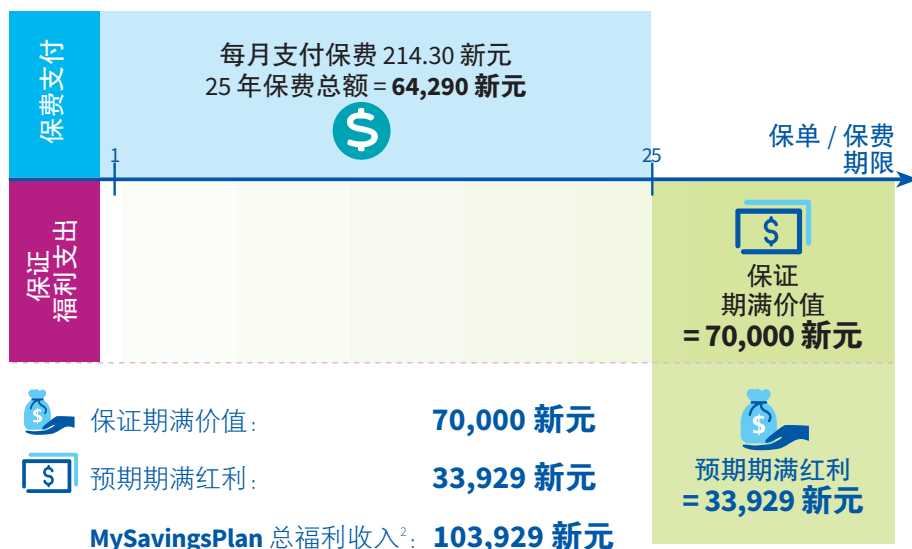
保费支付

每月支付保费 214.30 新元
25 年保费总额 = 64,290 新元

$

1

25

保单 / 保费期限

保证福利支出

$

保证期满价值
= 70,000 新元

$

预期期满红利
= 33,929 新元

$ 保证期满价值：70,000 新元

$ 预期期满红利：33,929 新元

MySavingsPlan 总福利收入$^2$：103,929 新元